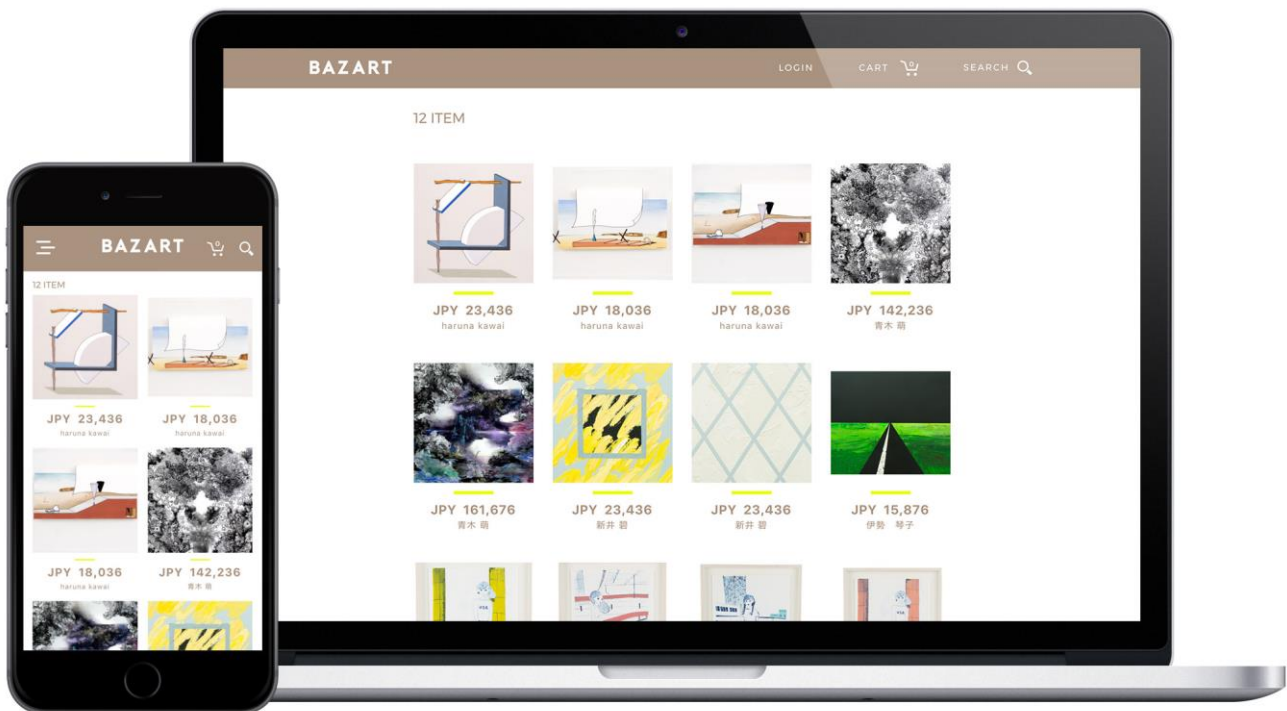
BAZART

LOGIN CART 0 SEARCH

12 ITEM

JPY 23,436
haruna kawai

JPY 18,036
haruna kawai

JPY 18,036
haruna kawai

JPY 142,236
青木 萌

JPY 161,676
青木 萌

JPY 23,436
新井 碧

JPY 23,436
新井 碧

JPY 15,876
伊勢 琴子

BAZART

12 ITEM

JPY 23,436
haruna kawai

JPY 18,036
haruna kawai

JPY 18,036
haruna kawai

JPY 142,236
青木 萌